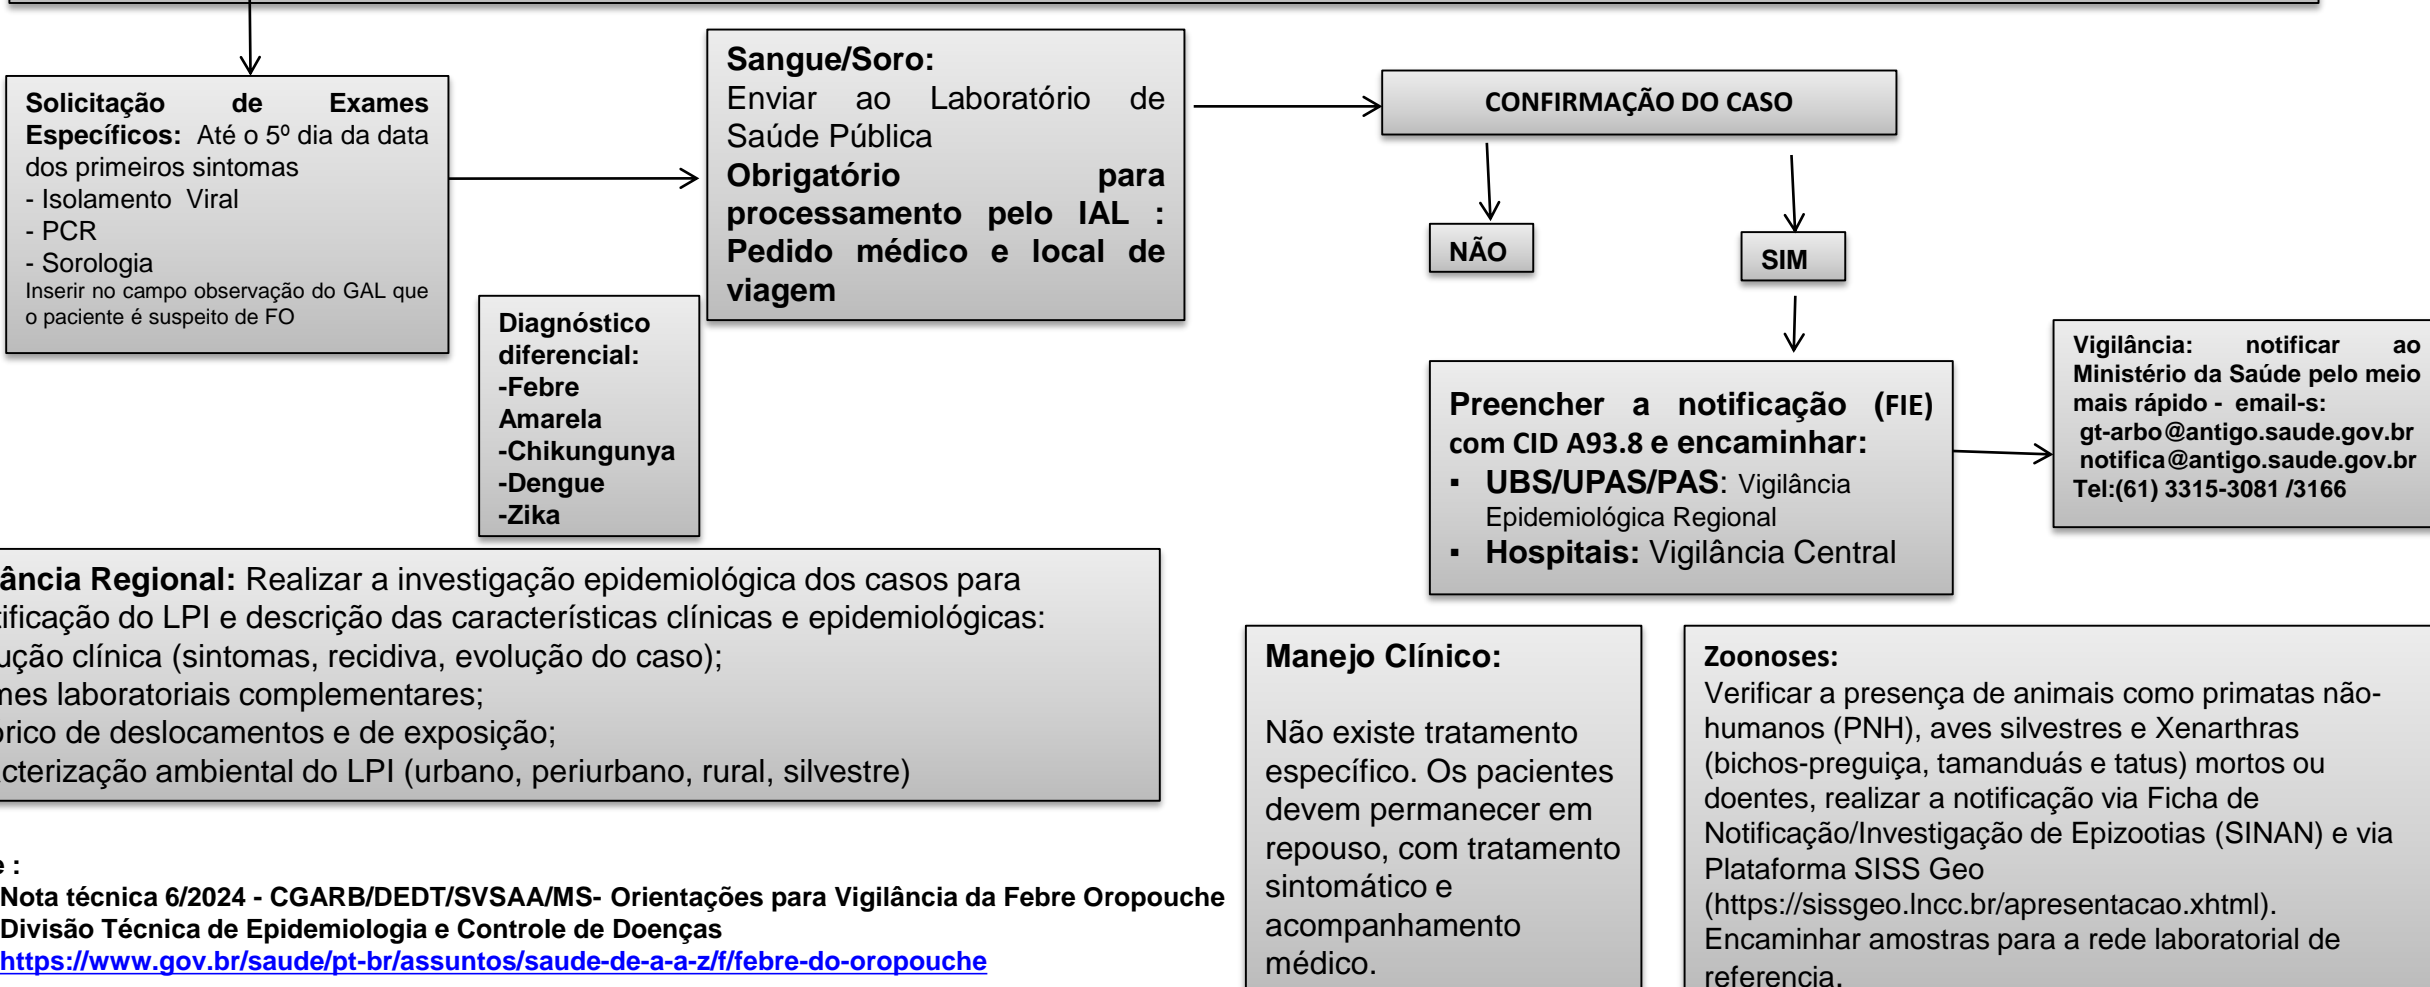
**Solicitação de Exames Específicos:** Até o 5º dia da data dos primeiros sintomas
- Isolamento Viral
- PCR
- Sorologia
Inserir no campo observação do GAL que o paciente é suspeito de FO

**Diagnóstico diferencial:**
-Febre Amarela
-Chikungunya
-Dengue
-Zika

**Sangue/Soro:**
Enviar ao Laboratório de Saúde Pública
**Obrigatório para processamento pelo IAL : Pedido médico e local de viagem**

CONFIRMAÇÃO DO CASO

NÃO

SIM

**Preencher a notificação (FIE) com CID A93.8 e encaminhar:**
▪ **UBS/UPAS/PAS**: Vigilância Epidemiológica Regional
▪ **Hospitais:** Vigilância Central

**Vigilância: notificar ao Ministério da Saúde pelo meio mais rápido - email-s:**
**gt-arbo@antigo.saude.gov.br**
**notifica@antigo.saude.gov.br**
**Tel:(61) 3315-3081 /3166**

**ância Regional:** Realizar a investigação epidemiológica dos casos para tificação do LPI e descrição das características clínicas e epidemiológicas:
ução clínica (sintomas, recidiva, evolução do caso);
mes laboratoriais complementares;
órico de deslocamentos e de exposição;
cterização ambiental do LPI (urbano, periurbano, rural, silvestre)

**Manejo Clínico:**

Não existe tratamento específico. Os pacientes devem permanecer em repouso, com tratamento sintomático e acompanhamento médico.

**Zoonoses:**
Verificar a presença de animais como primatas não-humanos (PNH), aves silvestres e Xenarthras (bichos-preguiça, tamanduás e tatus) mortos ou doentes, realizar a notificação via Ficha de Notificação/Investigação de Epizootias (SINAN) e via Plataforma SISS Geo (https://sissgeo.lncc.br/apresentacao.xhtml). Encaminhar amostras para a rede laboratorial de referencia.

e :
**Nota técnica 6/2024 - CGARB/DEDT/SVSAA/MS- Orientações para Vigilância da Febre Oropouche**
**Divisão Técnica de Epidemiologia e Controle de Doenças**
**https://www.gov.br/saude/pt-br/assuntos/saude-de-a-a-z/f/febre-do-oropouche**